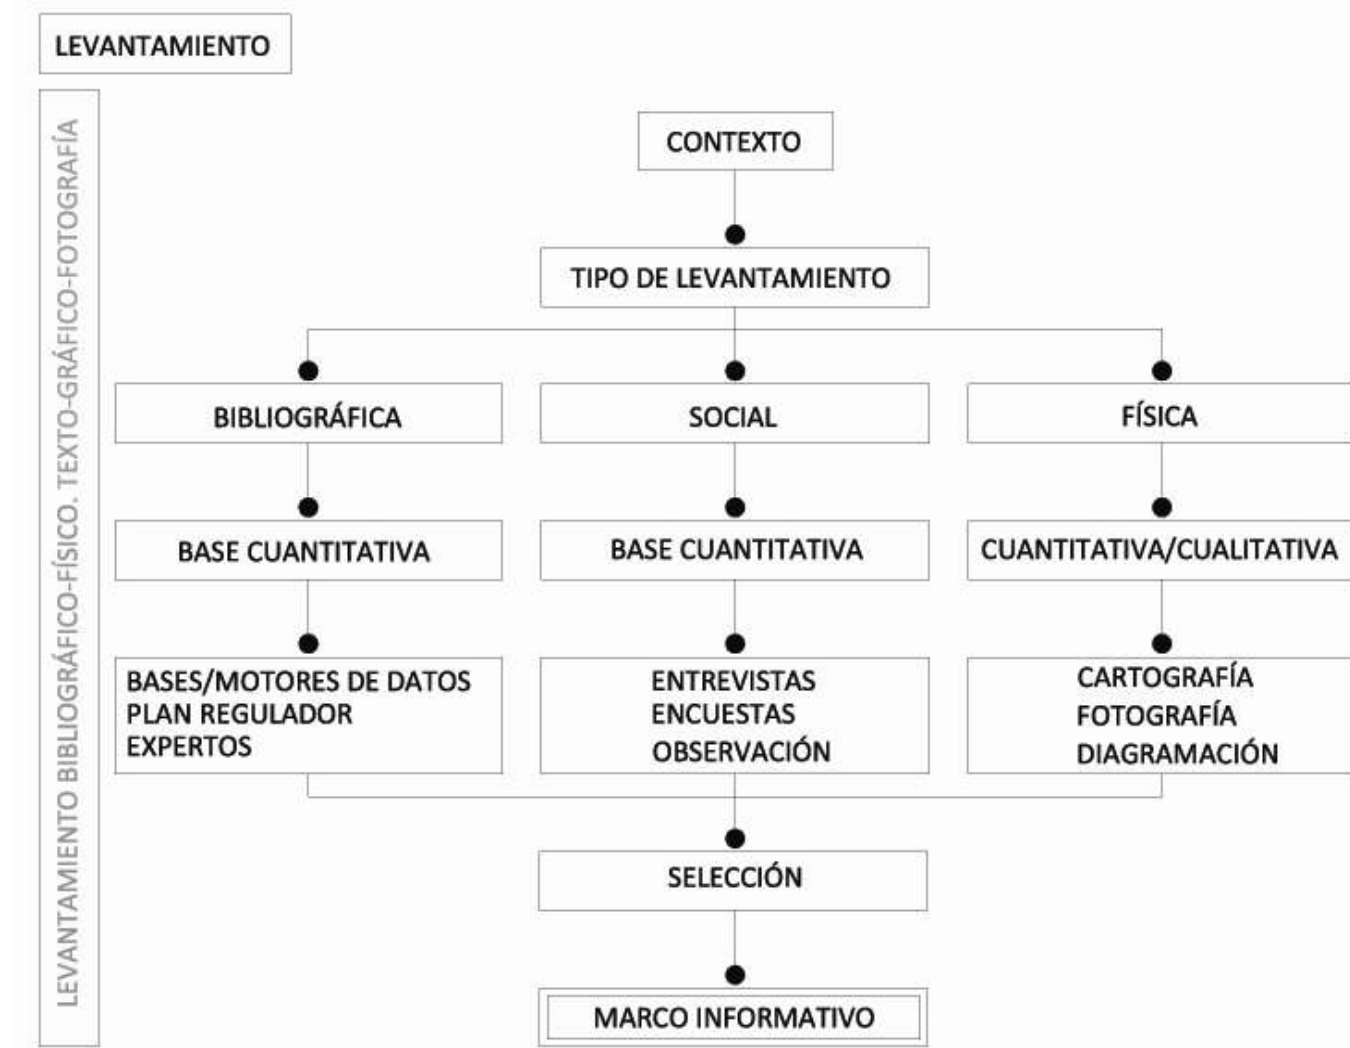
LEVANTAMIENTO

LEVANTAMIENTO BIBLIOGRÁFICO-FÍSICO. TEXTO-GRÁFICO-FOTOGRAFÍA

CONTEXTO

TIPO DE LEVANTAMIENTO

BIBLIOGRÁFICA

BASE CUANTITATIVA

BASES/MOTORES DE DATOS
PLAN REGULADOR
EXPERTOS

SOCIAL

BASE CUANTITATIVA

ENTREVISTAS
ENCUESTAS
OBSERVACIÓN

FÍSICA

CUANTITATIVA/CUALITATIVA

CARTOGRAFÍA
FOTOGRAFÍA
DIAGRAMACIÓN

SELECCIÓN

MARCO INFORMATIVO